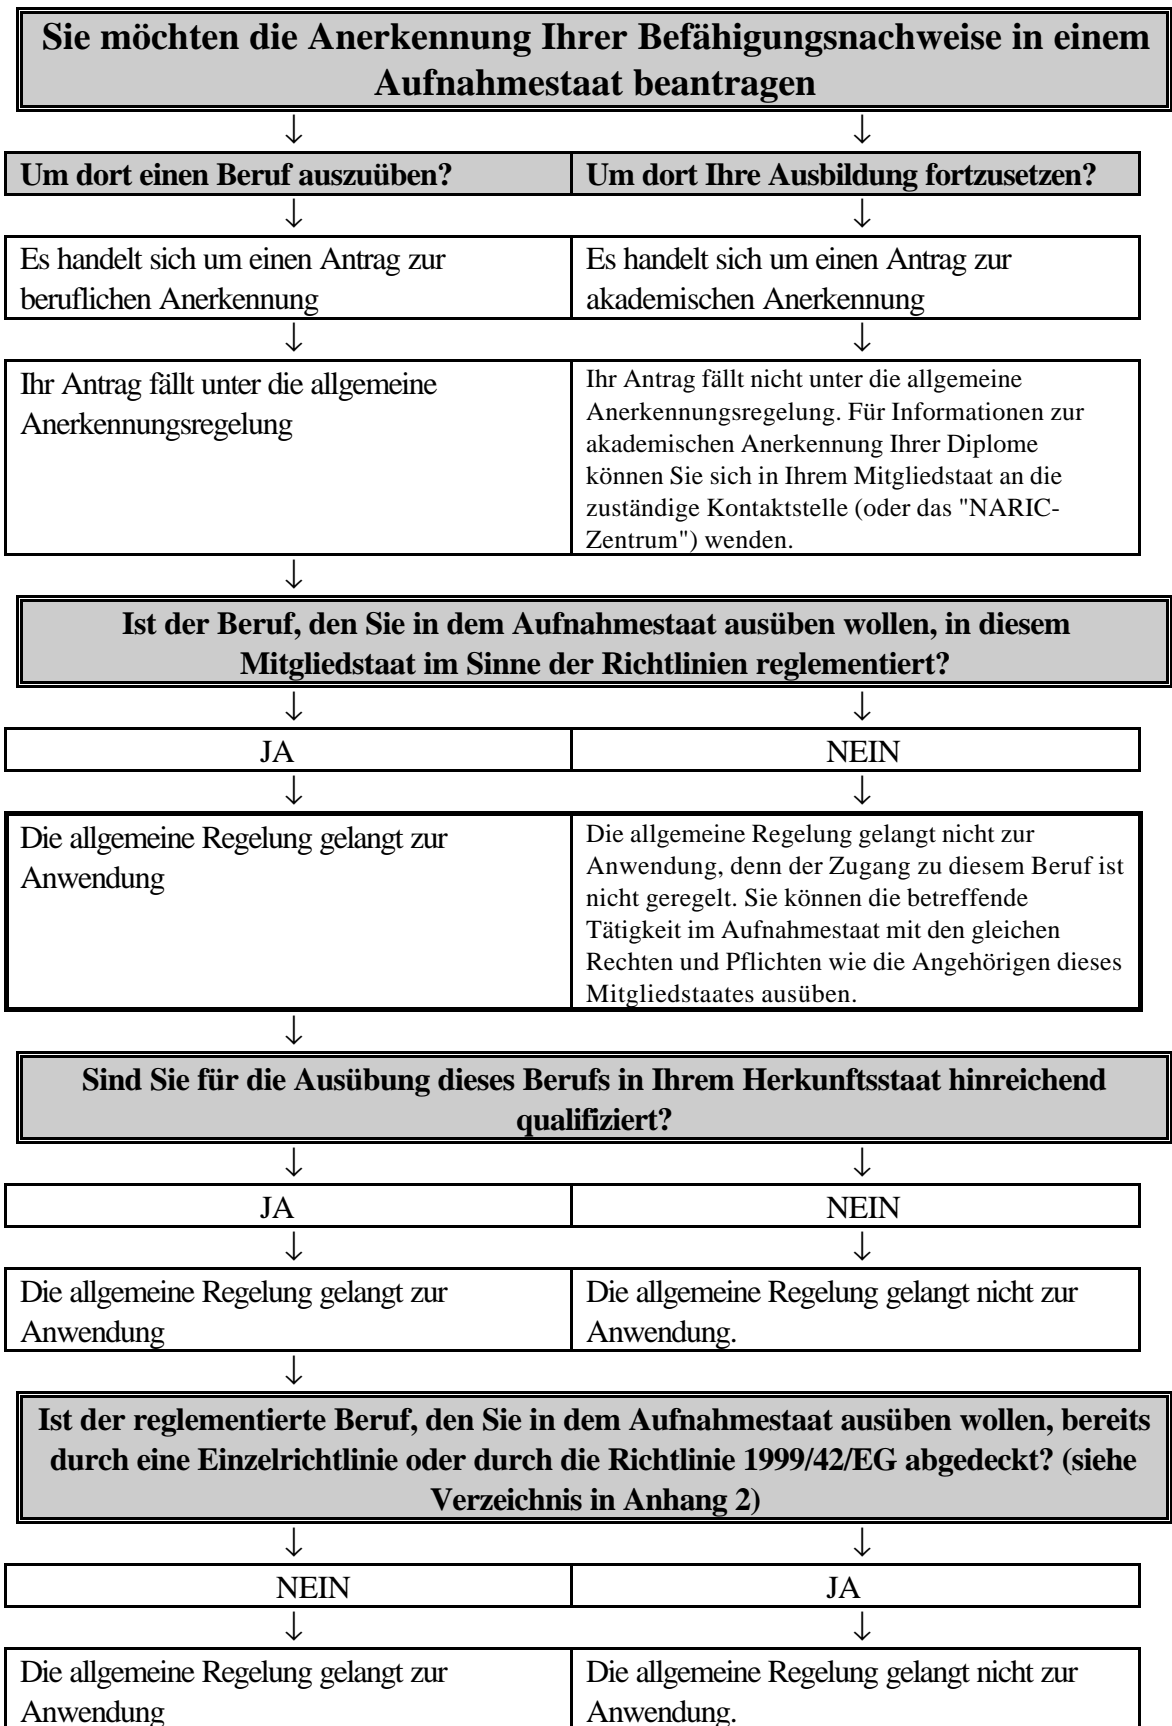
Sie möchten die Anerkennung Ihrer Befähigungsnachweise in einem Aufnahmestaat beantragen

↓ ↓

| Um dort einen Beruf auszuüben? | Um dort Ihre Ausbildung fortzusetzen? |
|---|---|
| ↓ | ↓ |
| Es handelt sich um einen Antrag zur beruflichen Anerkennung | Es handelt sich um einen Antrag zur akademischen Anerkennung |
| ↓ | ↓ |
| Ihr Antrag fällt unter die allgemeine Anerkennungsregelung | Ihr Antrag fällt nicht unter die allgemeine Anerkennungsregelung. Für Informationen zur akademischen Anerkennung Ihrer Diplome können Sie sich in Ihrem Mitgliedstaat an die zuständige Kontaktstelle (oder das "NARIC-Zentrum") wenden. |

↓

Ist der Beruf, den Sie in dem Aufnahmestaat ausüben wollen, in diesem Mitgliedstaat im Sinne der Richtlinien reglementiert?

↓ ↓

| JA | NEIN |
|---|---|
| ↓ | ↓ |
| Die allgemeine Regelung gelangt zur Anwendung | Die allgemeine Regelung gelangt nicht zur Anwendung, denn der Zugang zu diesem Beruf ist nicht geregelt. Sie können die betreffende Tätigkeit im Aufnahmestaat mit den gleichen Rechten und Pflichten wie die Angehörigen dieses Mitgliedstaates ausüben. |

↓

Sind Sie für die Ausübung dieses Berufs in Ihrem Herkunftsstaat hinreichend qualifiziert?

↓ ↓

| JA | NEIN |
|---|---|
| ↓ | ↓ |
| Die allgemeine Regelung gelangt zur Anwendung | Die allgemeine Regelung gelangt nicht zur Anwendung. |

↓

Ist der reglementierte Beruf, den Sie in dem Aufnahmestaat ausüben wollen, bereits durch eine Einzelrichtlinie oder durch die Richtlinie 1999/42/EG abgedeckt? (siehe Verzeichnis in Anhang 2)

↓ ↓

| NEIN | JA |
|---|---|
| ↓ | ↓ |
| Die allgemeine Regelung gelangt zur Anwendung | Die allgemeine Regelung gelangt nicht zur Anwendung. |